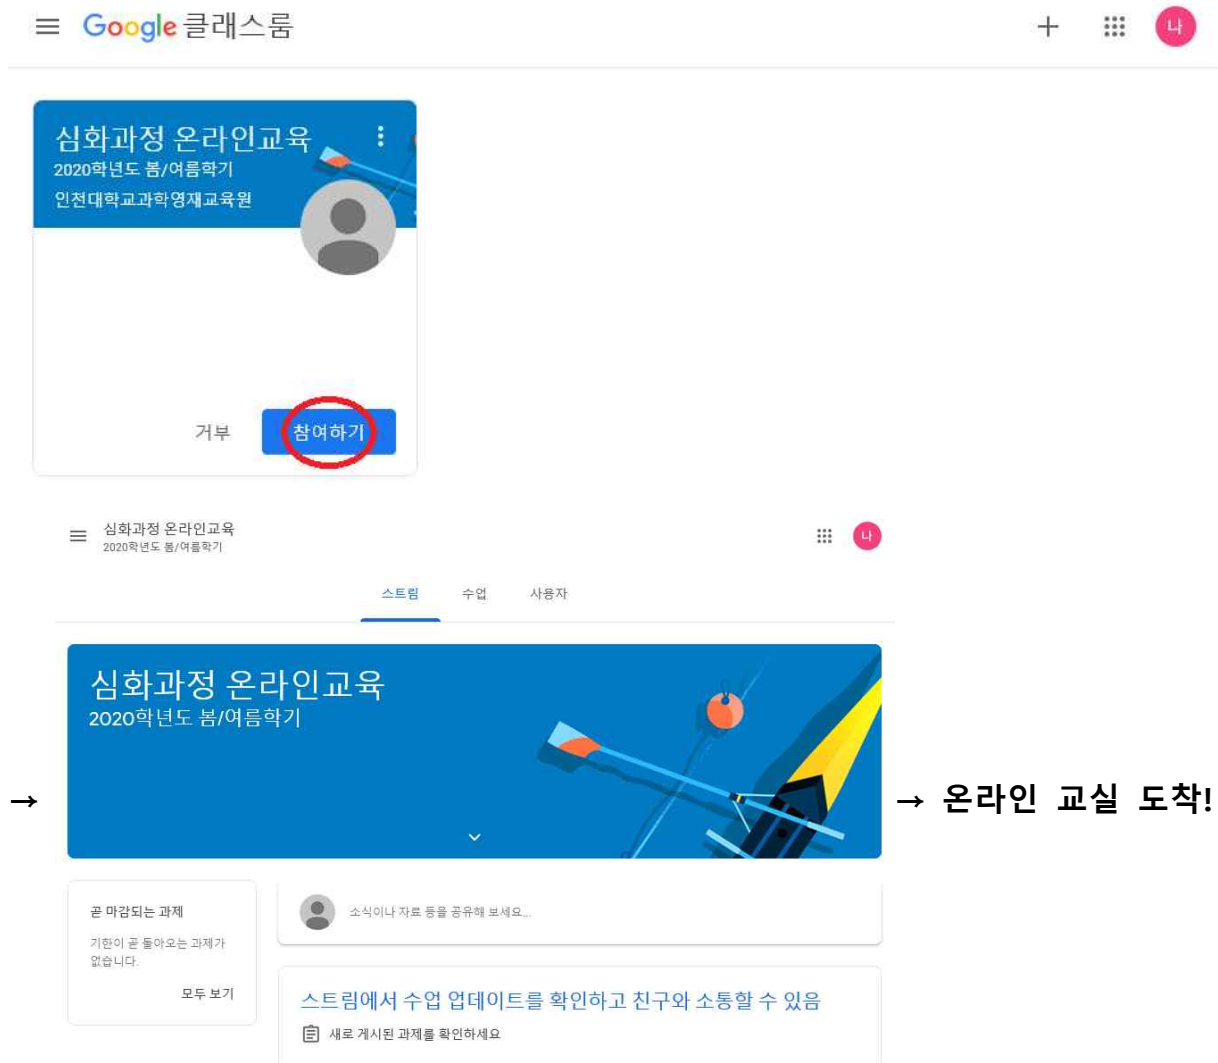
Google 클래스룸

나

심화과정 온라인교육
2020학년도 봄/여름학기
인천대학교과학영재교육원

거부 참여하기

심화과정 온라인교육
2020학년도 봄/여름학기

나

스트림 수업 사용자

심화과정 온라인교육
2020학년도 봄/여름학기

→

→ 온라인 교실 도착!

곧 마감되는 과제
기한이 곧 돌아오는 과제가 없습니다.
모두 보기

소식이나 자료 등을 공유해 보세요...

스트림에서 수업 업데이트를 확인하고 친구와 소통할 수 있음
새로 게시된 과제를 확인하세요